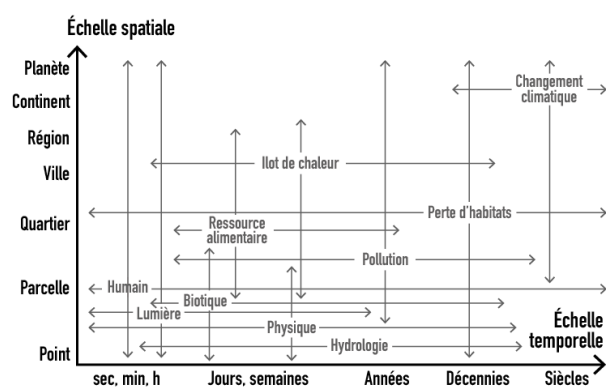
Échelle spatiale

Planète
Continent
Région
Ville
Quartier
Parcelle
Point

Changement climatique
Ilot de chaleur
Perte d'habitats
Ressource alimentaire
Pollution
Humain
Biotique
Lumière
Physique
Hydrologie

Échelle temporelle

sec, min, h
Jours, semaines
Années
Décennies
Siècles